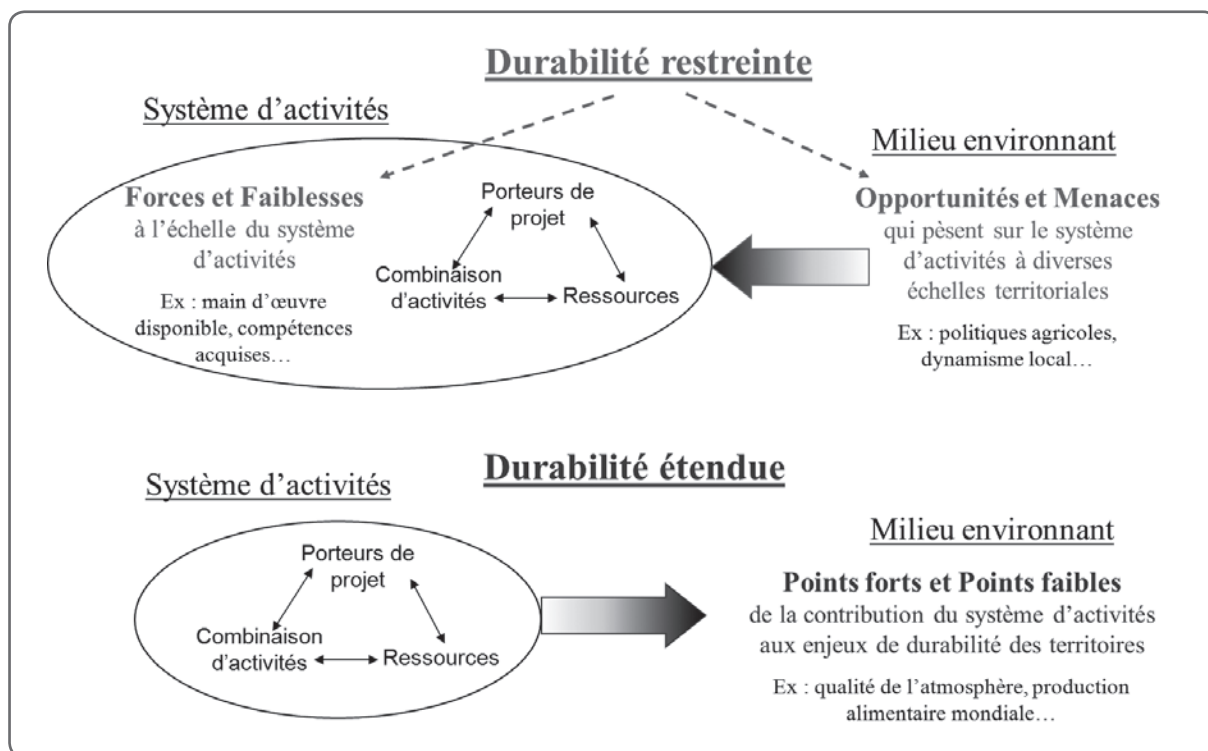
Durabilité restreinte

Système d'activités

Forces et Faiblesses
à l'échelle du système d'activités

Ex : main d'œuvre disponible, compétences acquises…

Porteurs de projet

Combinaison d'activités

Ressources

Milieu environnant

Opportunités et Menaces
qui pèsent sur le système d'activités à diverses échelles territoriales

Ex : politiques agricoles, dynamisme local…

Durabilité étendue

Système d'activités

Porteurs de projet

Combinaison d'activités

Ressources

Milieu environnant

Points forts et Points faibles
de la contribution du système d'activités aux enjeux de durabilité des territoires

Ex : qualité de l'atmosphère, production alimentaire mondiale…